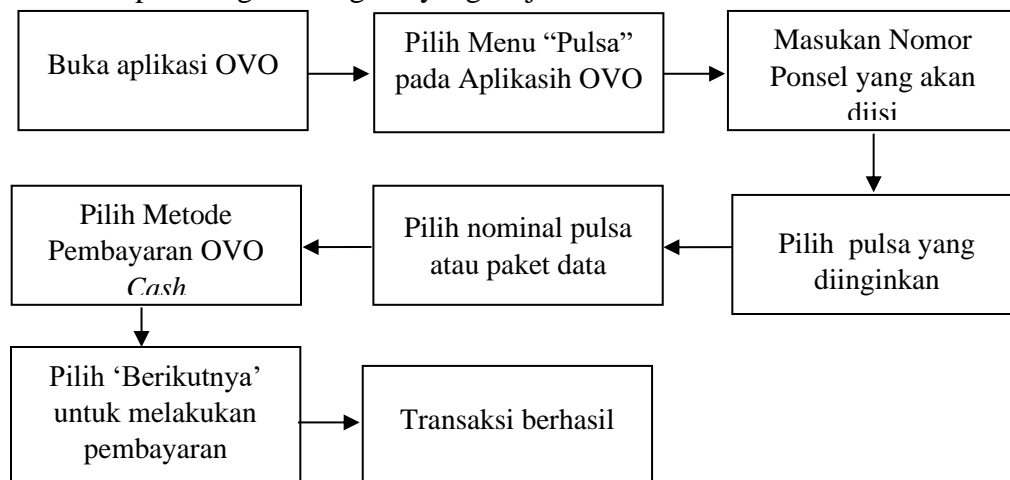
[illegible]

Buka aplikasi OVO

Pilih Menu “Pulsa” pada Aplikasih OVO

Masukan Nomor Ponsel yang akan diisi

Pilih pulsa yang diinginkan

Pilih nominal pulsa atau paket data

Pilih Metode Pembayaran OVO *Cash*

Pilih ‘Berikutnya’ untuk melakukan pembayaran

Transaksi berhasil